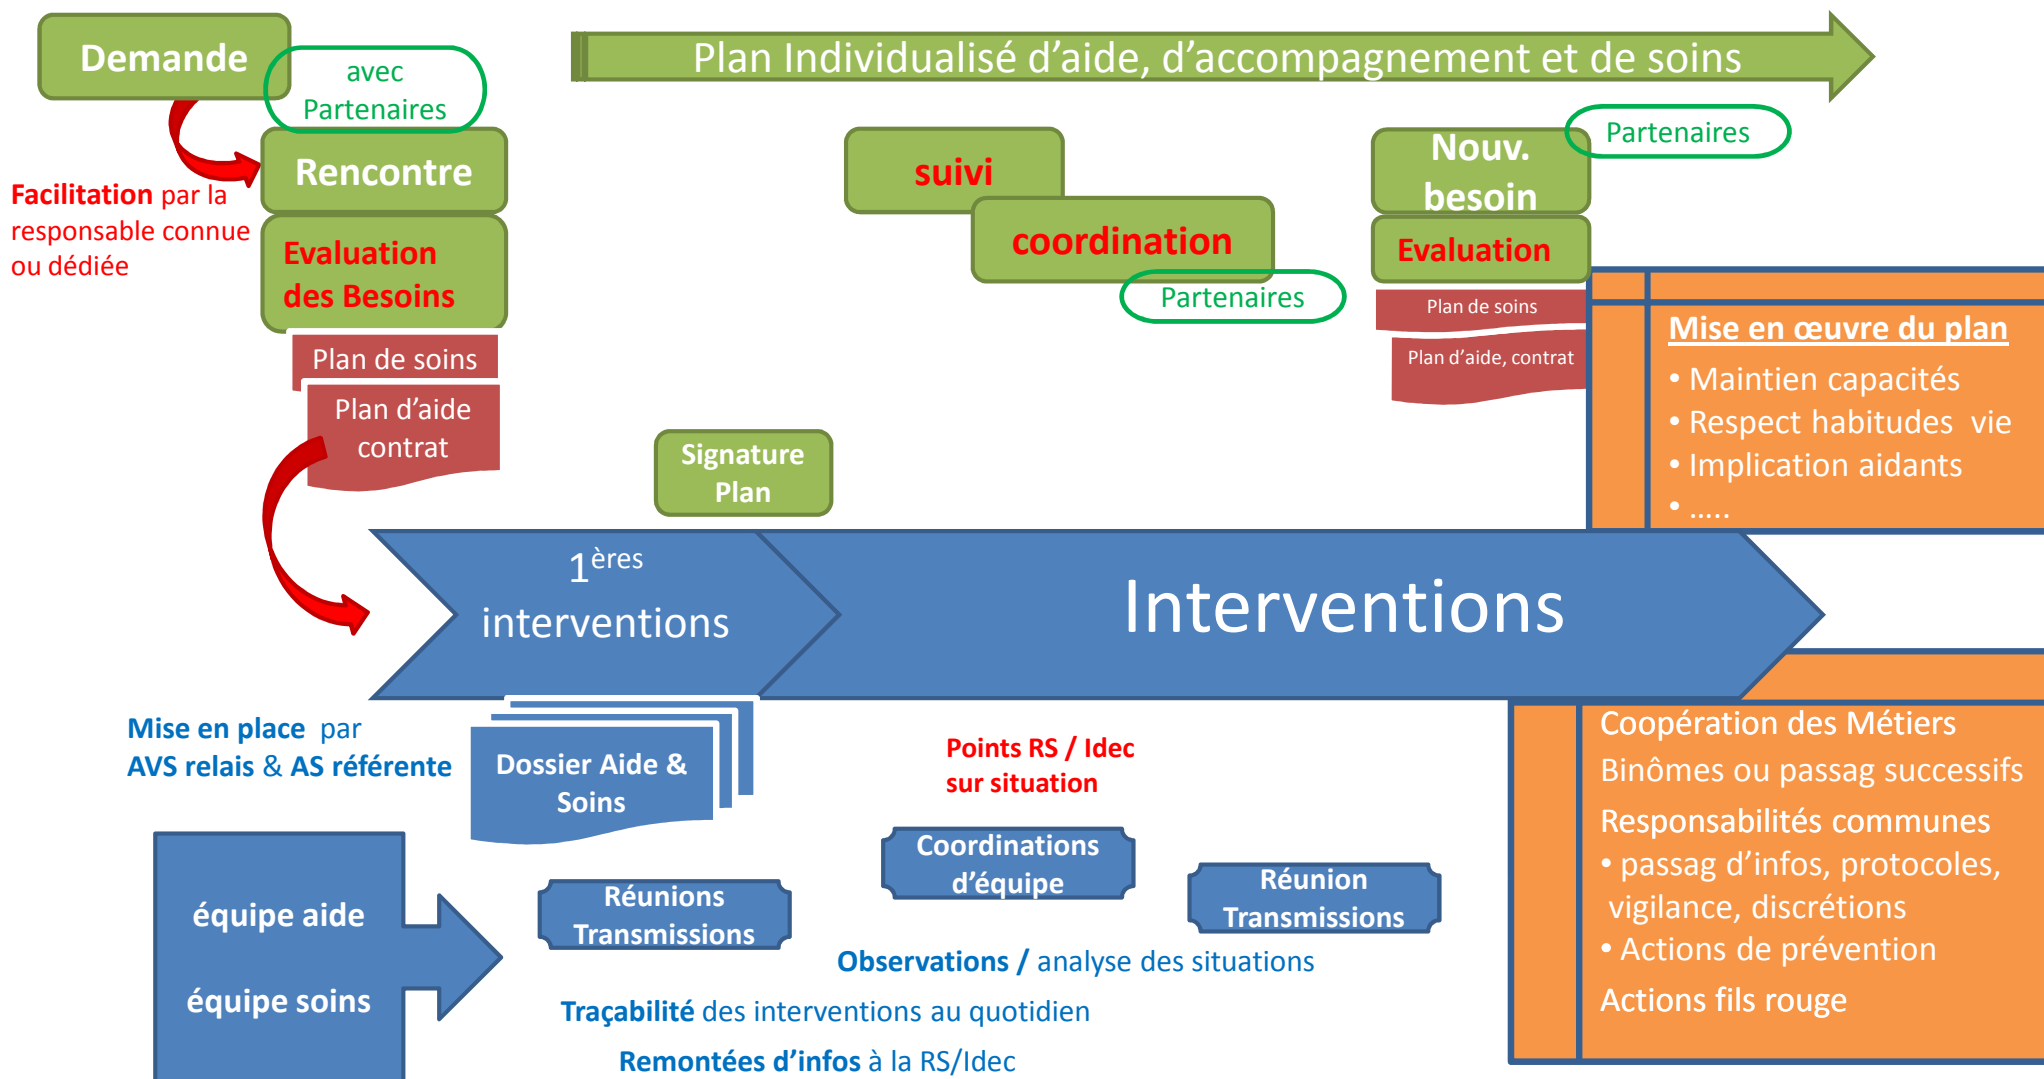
Demande

avec Partenaires

Plan Individualisé d'aide, d'accompagnement et de soins

Rencontre

Facilitation par la responsable connue ou dédiée

Evaluation des Besoins

Plan de soins

Plan d'aide contrat

suivi

coordination

Partenaires

Nouv. besoin

Partenaires

Evaluation

Plan de soins

Plan d'aide, contrat

Mise en œuvre du plan
• Maintien capacités
• Respect habitudes vie
• Implication aidants
• .....

Signature Plan

$1^{ères}$ interventions

Interventions

Mise en place par AVS relais & AS référente

Dossier Aide & Soins

Points RS / Idec sur situation

Coopération des Métiers
Binômes ou passag successifs
Responsabilités communes
• passag d'infos, protocoles, vigilance, discrétions
• Actions de prévention
Actions fils rouge

équipe aide

équipe soins

Réunions Transmissions

Coordinations d'équipe

Réunion Transmissions

Observations / analyse des situations

Traçabilité des interventions au quotidien

Remontées d'infos à la RS/Idec